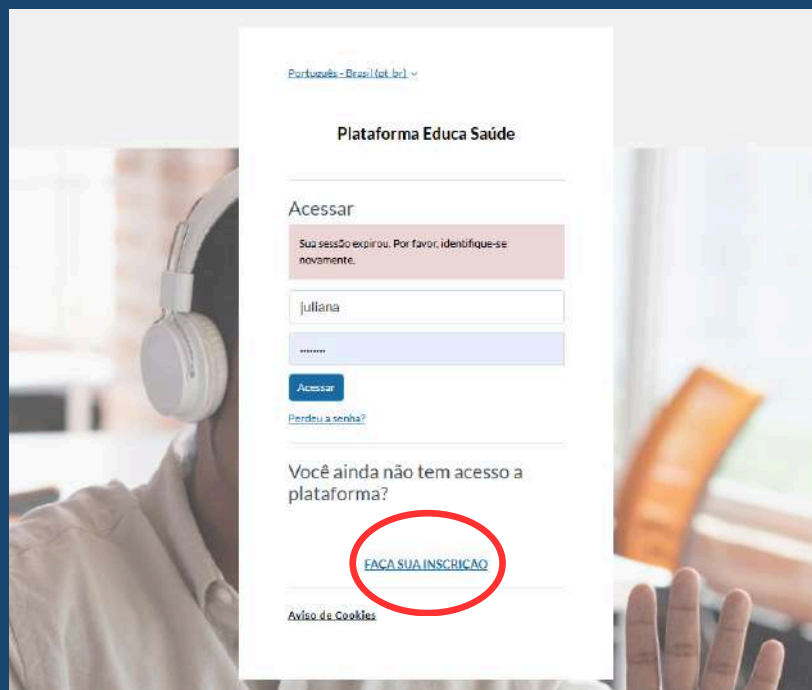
Português - Brasil (pt_br)

Plataforma Educa Saúde

Acessar

Sua sessão expirou. Por favor, identifique-se novamente.

juliana

••••••••

Acessar

Perdeu a senha?

Você ainda não tem acesso a plataforma?

FAÇA SUA INSCRIÇÃO

Aviso de Cookies